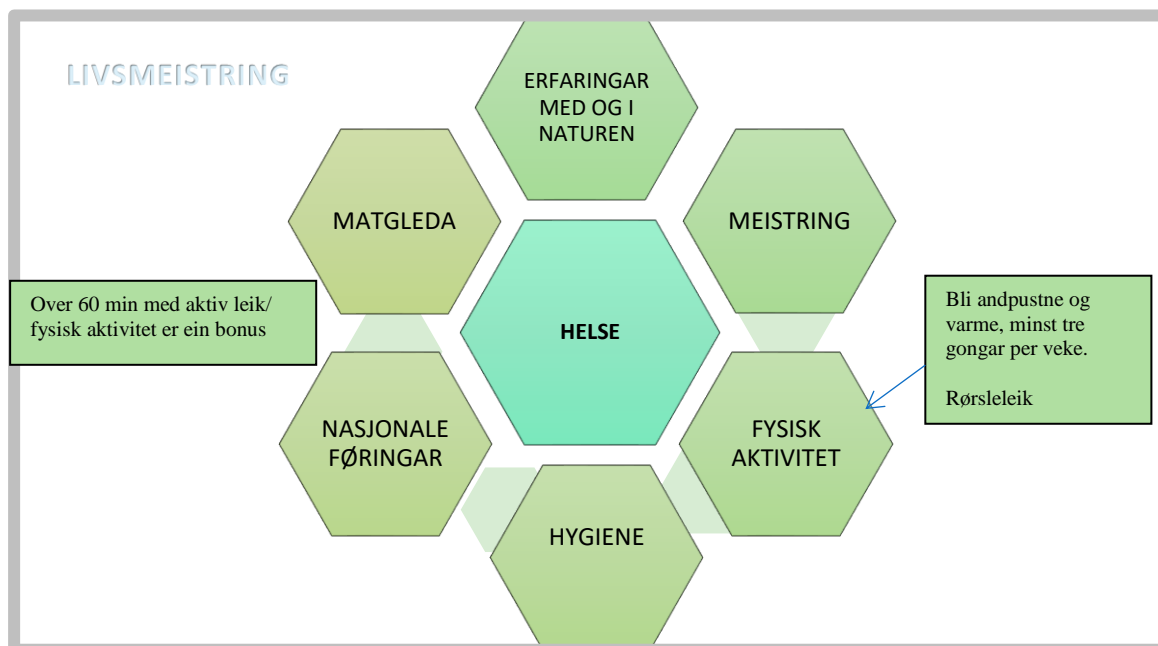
LIVSMEISTRING

ERFARINGAR MED OG I NATUREN

MATGLEDA

MEISTRING

HELSE

Over 60 min med aktiv leik/ fysisk aktivitet er ein bonus

Bli andpustne og varme, minst tre gongar per veke.

Rørsleleik

NASJONALE FØRINGAR

FYSISK AKTIVITET

HYGIENE